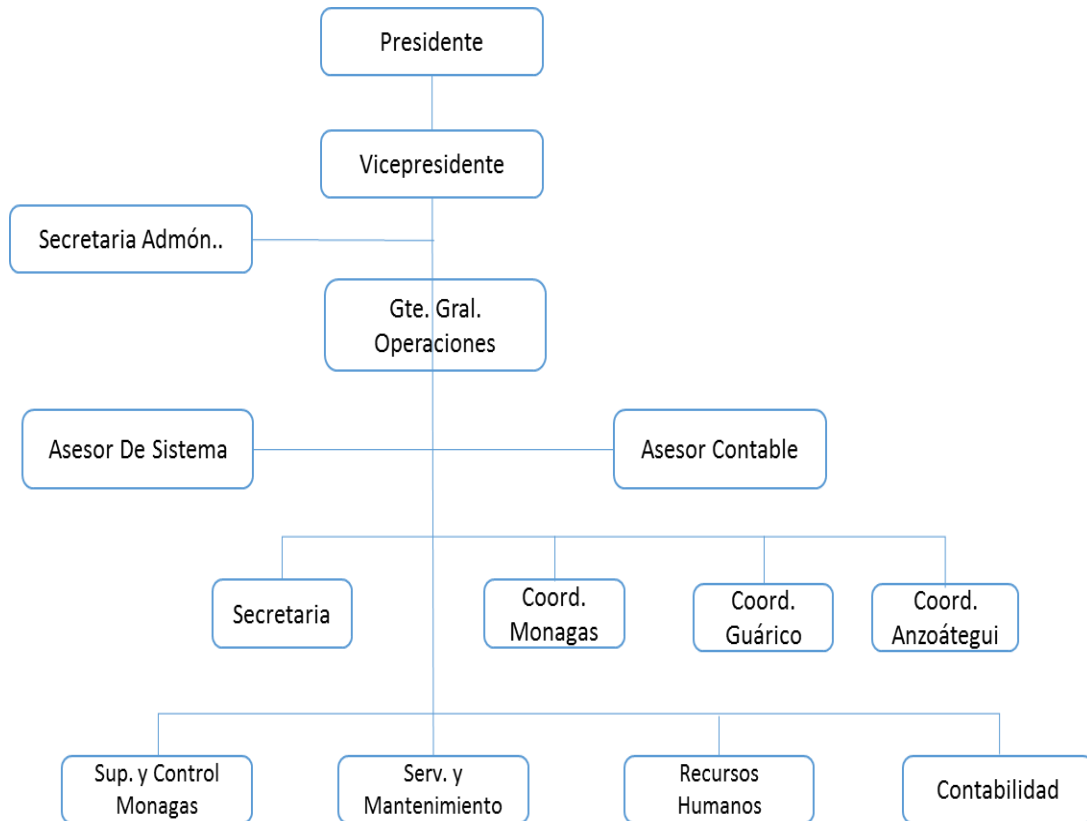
Presidente

Vicepresidente

Secretaria Admón..

Gte. Gral. Operaciones

Asesor De Sistema

Asesor Contable

Secretaria

Coord. Monagas

Coord. Guárico

Coord. Anzoátegui

Sup. y Control Monagas

Serv. y Mantenimiento

Recursos Humanos

Contabilidad